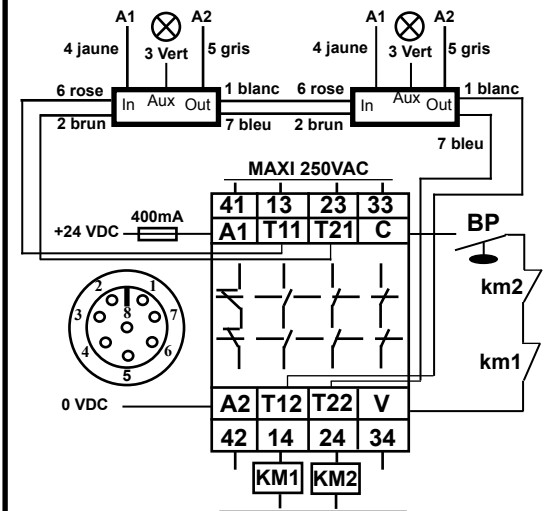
A1 A2
4 jaune 3 Vert 5 gris
6 rose In Aux Out 1 blanc
2 brun 7 bleu

A1 A2
4 jaune 3 Vert 5 gris
6 rose In Aux Out 1 blanc
2 brun 7 bleu

MAXI 250VAC

| 41 | 13 | 23 | 33 |
|---|---|---|---|
| A1 | T11 | T21 | C |

+24 VDC 400mA

BP

km2

km1

2 1 3 8 7 4 6 5

0 VDC

| A2 | T12 | T22 | V |
|---|---|---|---|
| 42 | 14 | 24 | 34 |

KM1 KM2